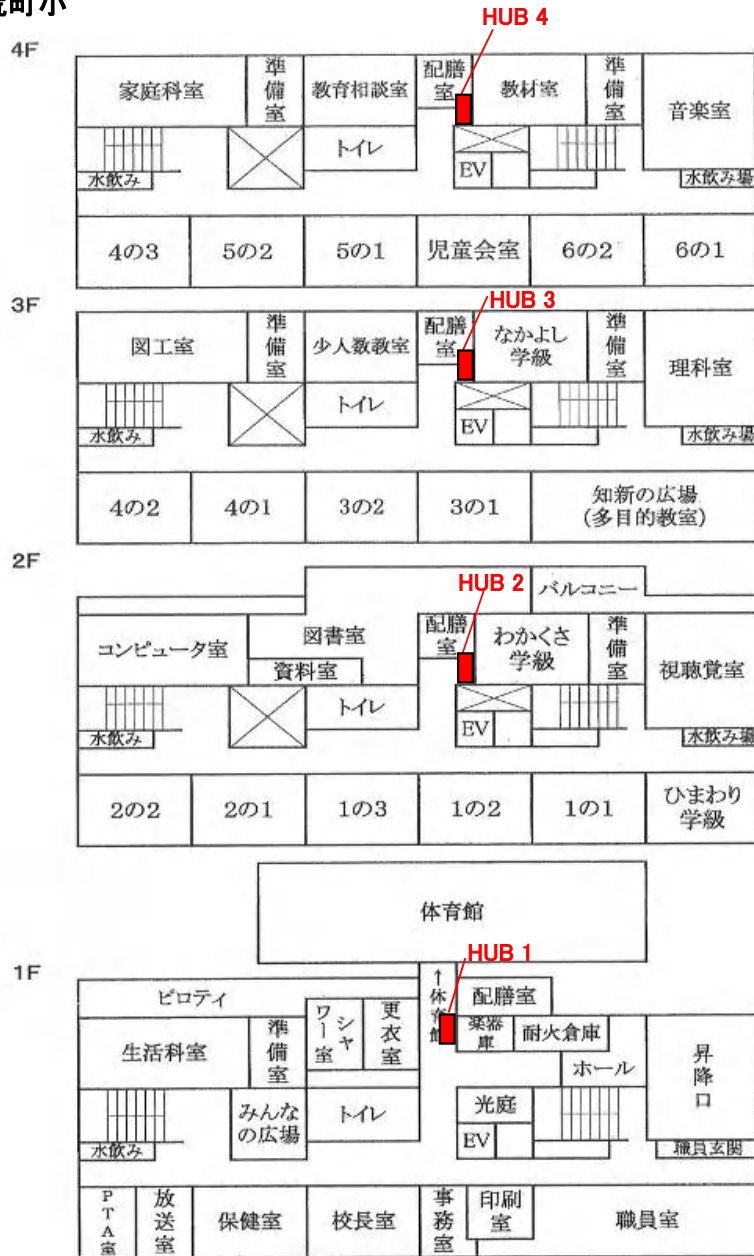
町小

HUB 4

4F

家庭科室
準備室
教育相談室
配膳室
教材室
準備室
音楽室
トイレ
EV
水飲み
水飲み場
4の3
5の2
5の1
児童会室
6の2
6の1

HUB 3

3F

図工室
準備室
少人数教室
配膳室
なかよし学級
準備室
理科室
トイレ
EV
水飲み
水飲み場
4の2
4の1
3の2
3の1
知新の広場
(多目的教室)

HUB 2

2F

バルコニー
コンピュータ室
図書室
資料室
配膳室
わかくさ学級
準備室
視聴覚室
トイレ
EV
水飲み
水飲み場
2の2
2の1
1の3
1の2
1の1
ひまわり学級

体育館

HUB 1

1F

ピロティ
↑体育館
配膳室
生活科室
準備室
シャワー室
更衣室
薬品庫
耐火倉庫
ホール
昇降口
みんなの広場
トイレ
光庭
EV
水飲み
職員玄関
PTA室
放送室
保健室
校長室
事務室
印刷室
職員室